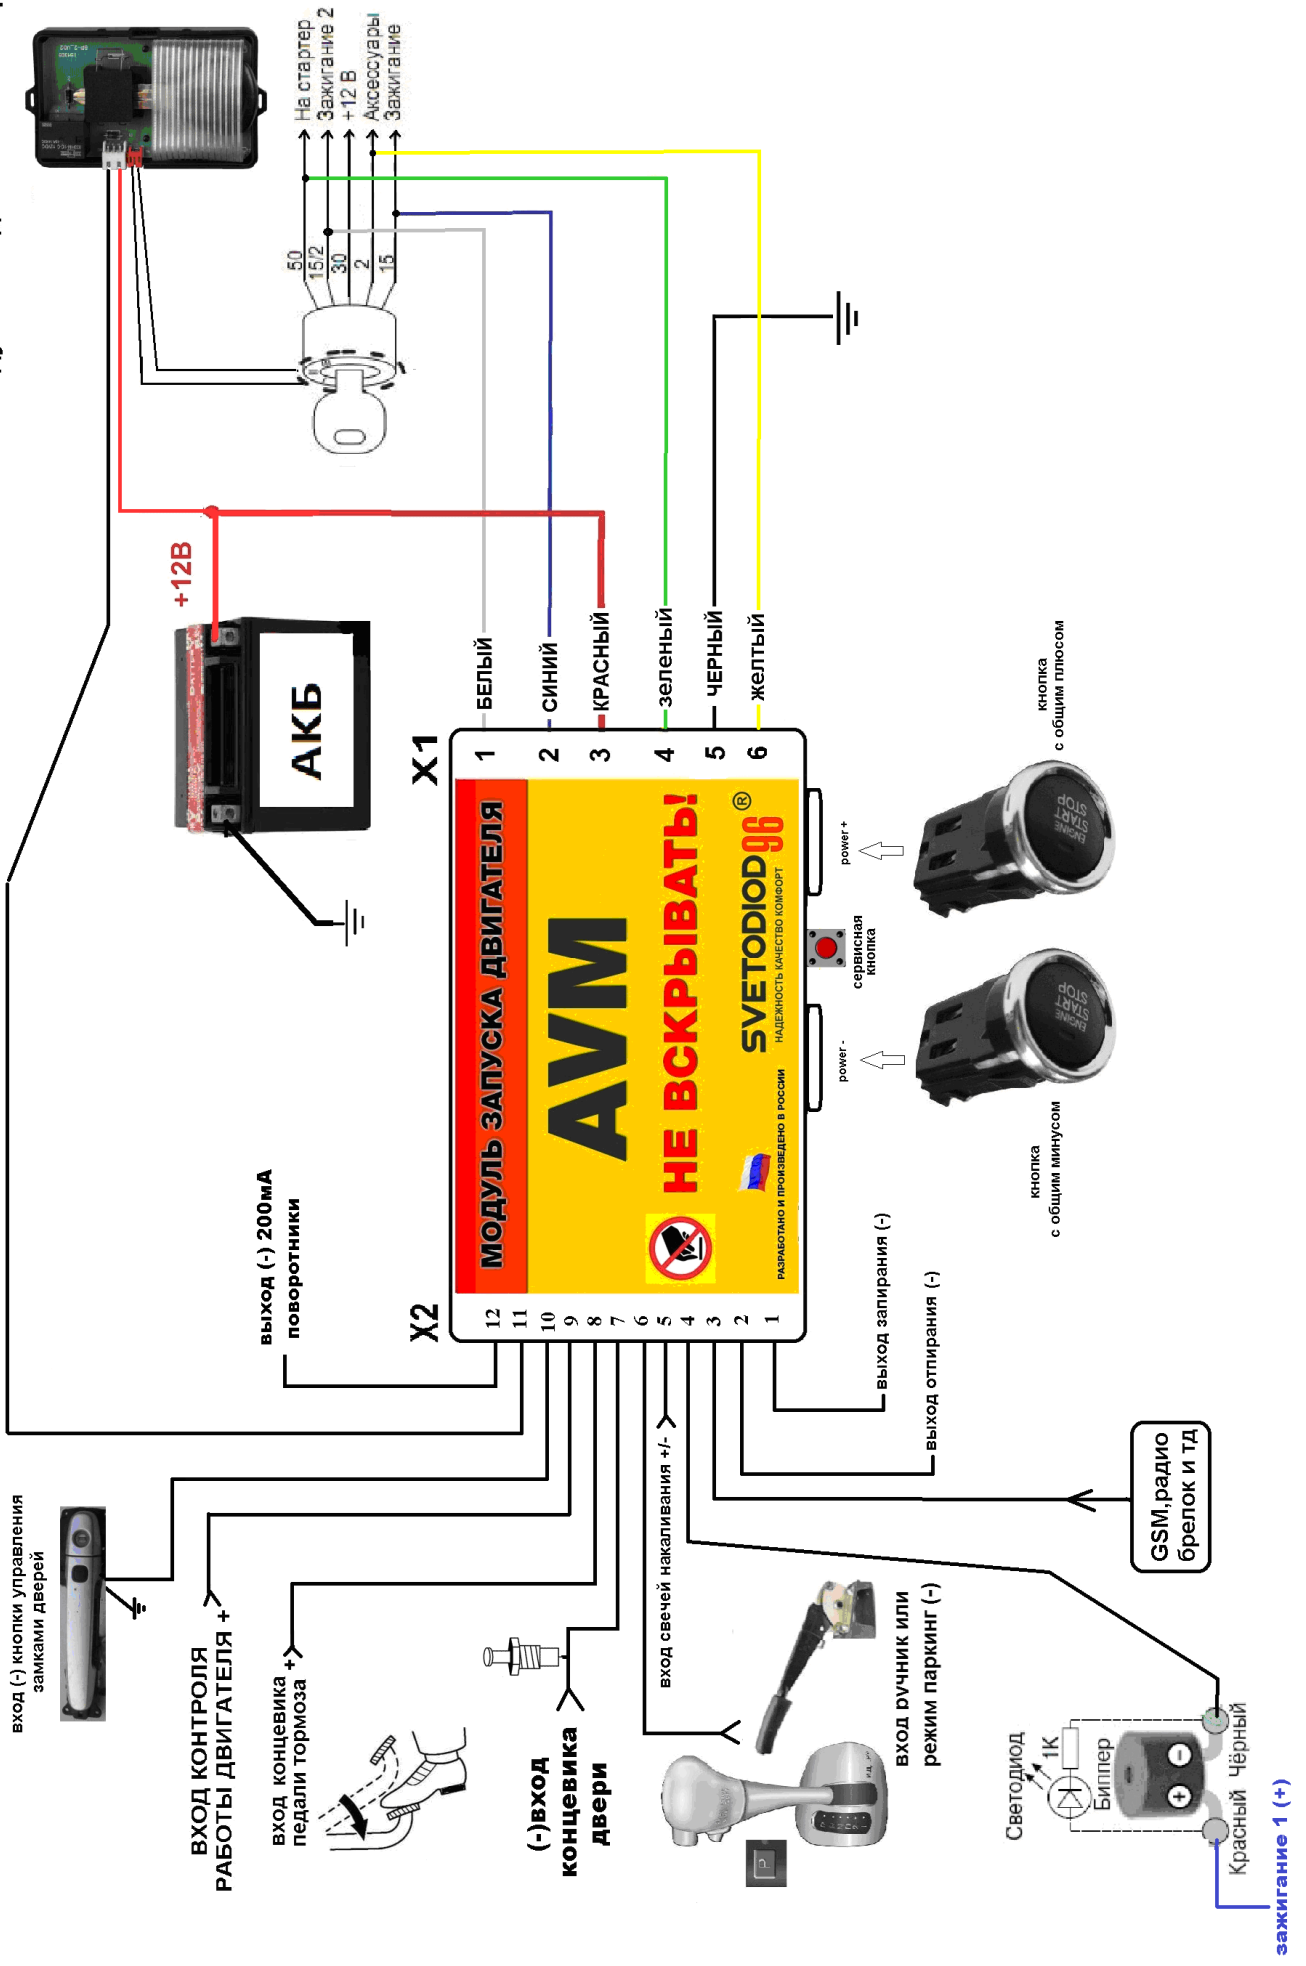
На стартер
Зажигание 2
+12 В
Аксессуары
Зажигание

50
15/2
30
2
15

+12В

АКБ

X1

1 БЕЛЫЙ
2 СИНИЙ
3 КРАСНЫЙ
4 ЗЕЛЕНЫЙ
5 ЧЕРНЫЙ
6 ЖЕЛТЫЙ

МОДУЛЬ ЗАПУСКА ДВИГАТЕЛЯ
AVM
НЕ ВСКРЫВАТЬ!
SVETODIOD96®
НАДЕЖНОСТЬ КАЧЕСТВО КОМФОРТ
РАЗРАБОТАНО И ПРОИЗВЕДЕНО В РОССИИ

power +
сервисная кнопка
power -

кнопка с общим плюсом
кнопка с общим минусом

ENGINE START STOP
ENGINE START STOP

X2
12 11 10 9 8 7 6 5 4 3 2 1

выход (-) 200мА поворотники
выход запирания (-)
выход отпирания (-)
GSM,радио брелок и тд
вход (-) кнопки управления замками дверей
ВХОД КОНТРОЛЯ РАБОТЫ ДВИГАТЕЛЯ +
вход концевика педали тормоза +
(-)вход концевика двери
вход свечей накаливания +/-
вход ручник или режим паркинг (-)

Светодиод
1К
Биппер
Красный
Чёрный
зажигание 1 (+)